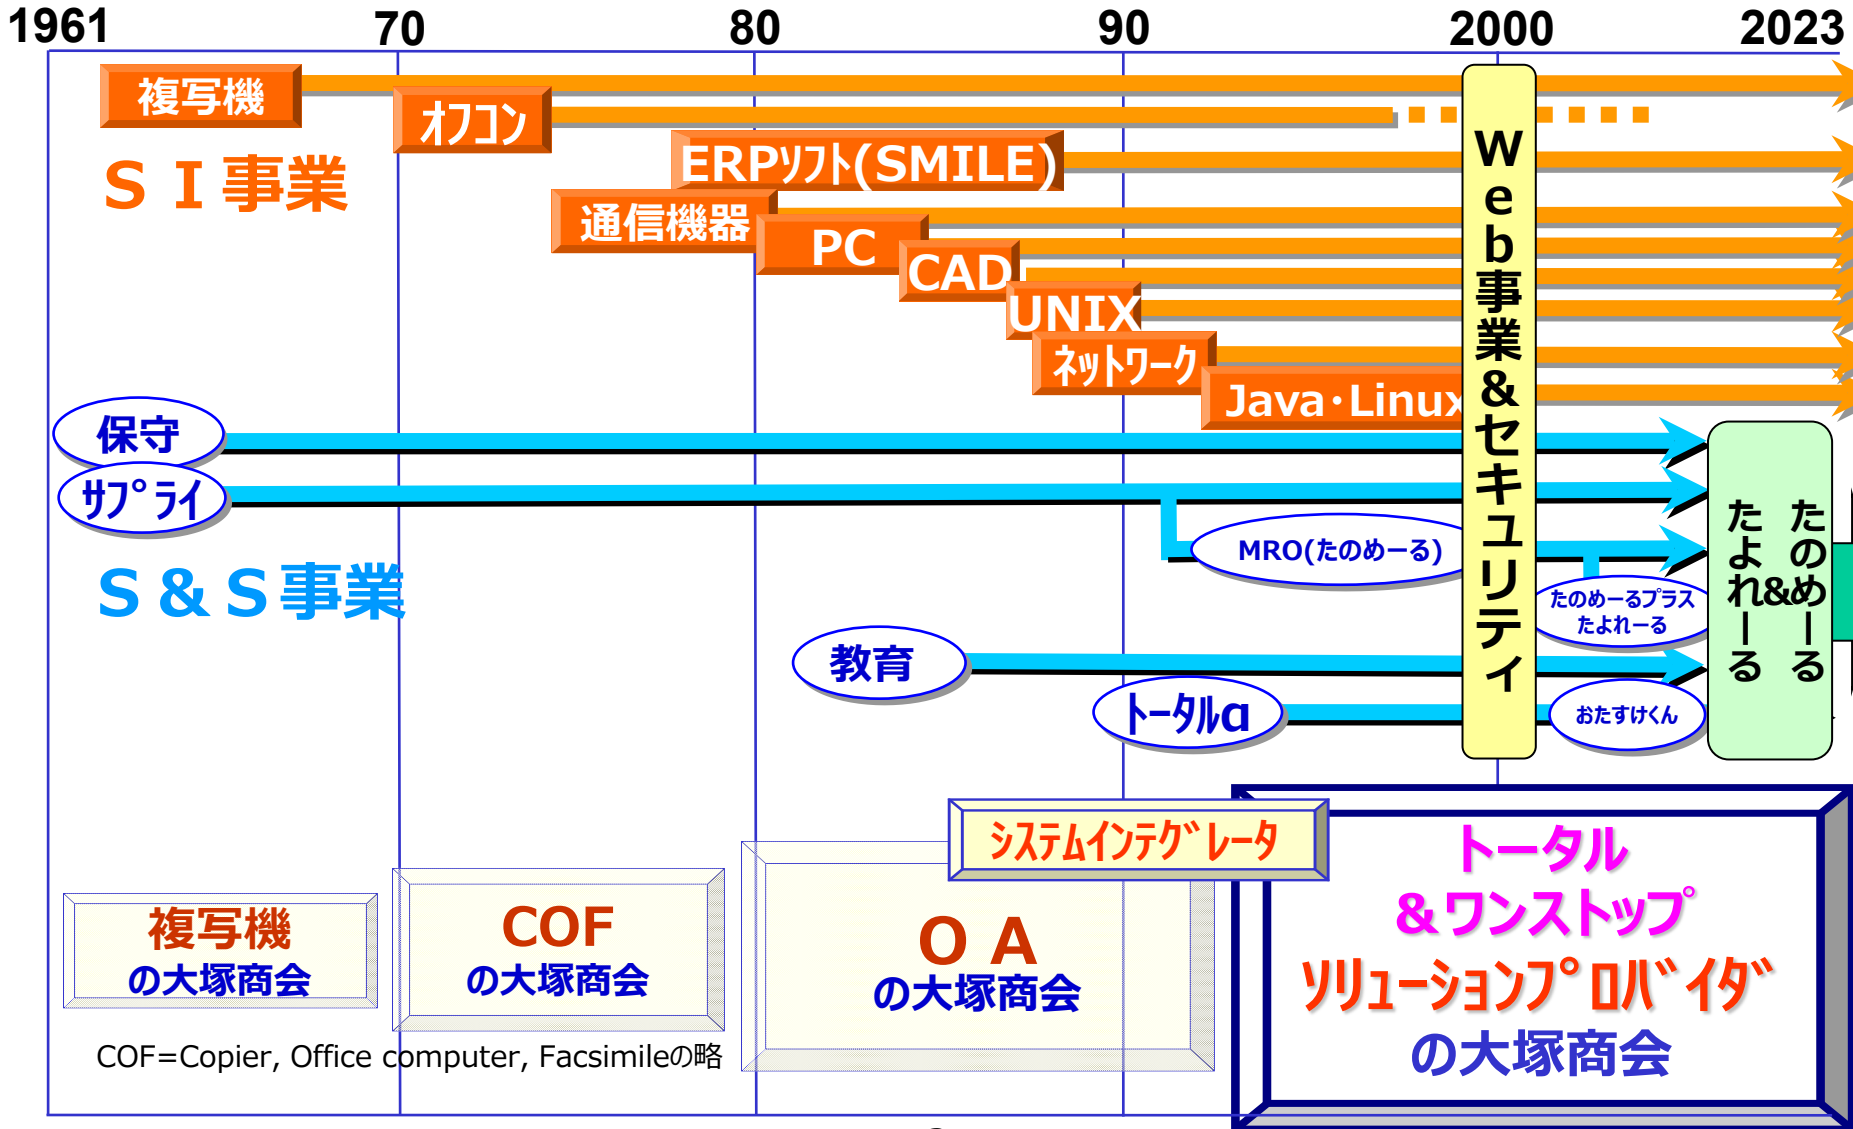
1961 70 80 90 2000 2023

複写機

ｵﾌｺﾝ

ＳＩ事業

ERPｿﾌﾄ(SMILE)

通信機器

PC

CAD

UNIX

ﾈｯﾄﾜｰｸ

Java･Linux

Web事業&セキュリティ

保守

ｻﾌﾟﾗｲ

MRO(たのめーる)

Ｓ＆Ｓ事業

たのめーるプラス
たよれーる

たのめーる
たよれーる

教育

ﾄｰﾀﾙα

おたすけくん

ｼｽﾃﾑｲﾝﾃｸﾞﾚｰﾀ

複写機
の大塚商会

COF
の大塚商会

ＯＡ
の大塚商会

トータル
＆ワンストップ
ｿﾘｭｰｼｮﾝﾌﾟﾛﾊﾞｲﾀﾞ
の大塚商会

COF=Copier, Office computer, Facsimileの略